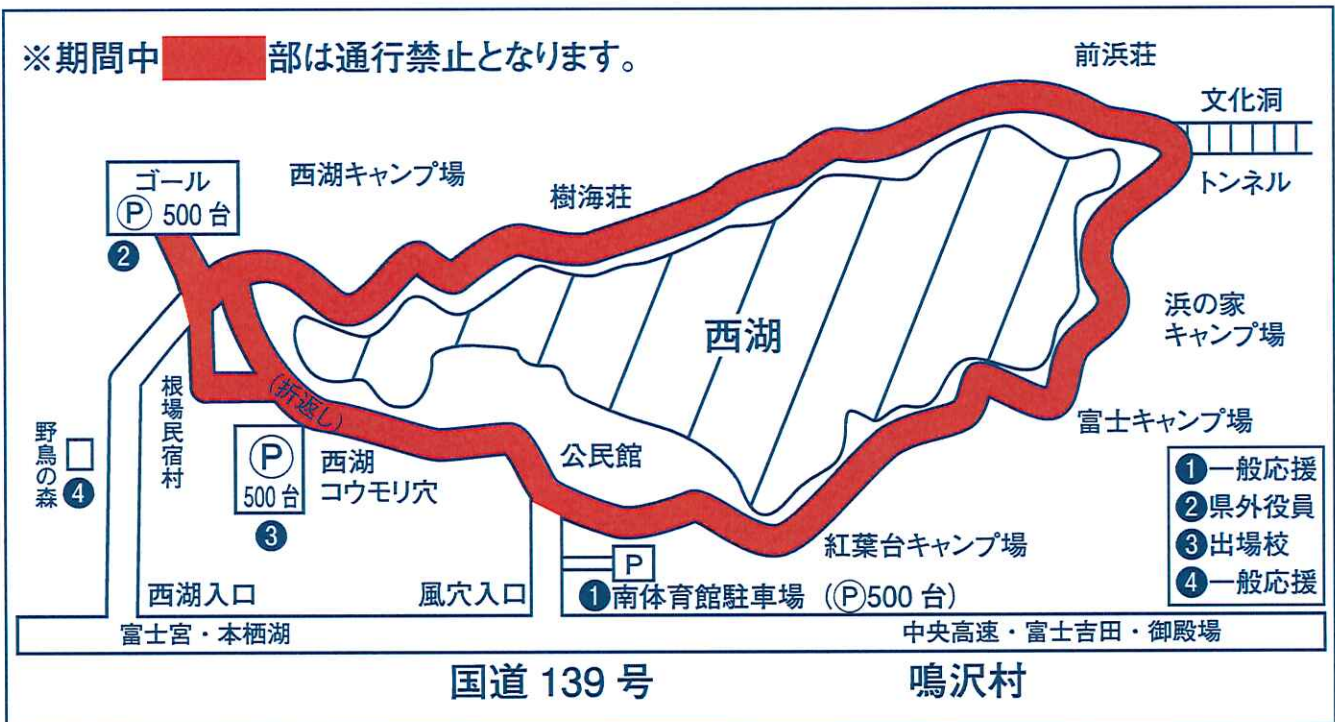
※期間中　　部は通行禁止となります。

前浜荘

文化洞

トンネル

西湖キャンプ場

樹海荘

ゴール
Ⓟ 500 台

②

西湖

浜の家
キャンプ場

富士キャンプ場

（折返し）

根場民宿村

野鳥の森 ④

Ⓟ
500 台
③

西湖
コウモリ穴

公民館

紅葉台キャンプ場

①一般応援
②県外役員
③出場校
④一般応援

P

西湖入口

風穴入口

①南体育館駐車場（Ⓟ500 台）

富士宮・本栖湖

中央高速・富士吉田・御殿場

国道 139 号

鳴沢村